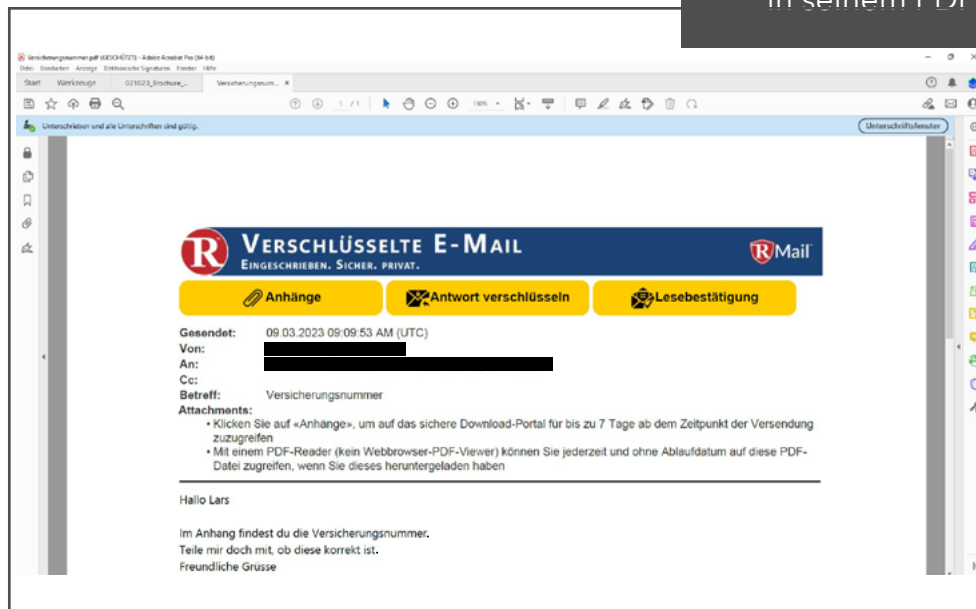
in seinem PD

Versicherungsnummer.pdf (GESCHÜTZT) - Adobe Acrobat Pro (64-bit)
Datei Bearbeiten Anzeige Elektronische Signaturen Fenster Hilfe
Start Werkzeuge 021023_Broschure_... Versicherungsnum... ×
1 / 1 150%
Unterschrieben und alle Unterschriften sind gültig.
Unterschriftsfenster

VERSCHLÜSSELTE E-MAIL
EINGESCHRIEBEN. SICHER. PRIVAT.
RMail

Anhänge
Antwort verschlüsseln
Lesebestätigung

Gesendet: 09.03.2023 09:09:53 AM (UTC)
Von:
An:
Cc:
Betreff: Versicherungsnummer
Attachments:
• Klicken Sie auf «Anhänge», um auf das sichere Download-Portal für bis zu 7 Tage ab dem Zeitpunkt der Versendung zuzugreifen
• Mit einem PDF-Reader (kein Webbrowser-PDF-Viewer) können Sie jederzeit und ohne Ablaufdatum auf diese PDF-Datei zugreifen, wenn Sie dieses heruntergeladen haben

Hallo Lars

Im Anhang findest du die Versicherungsnummer.
Teile mir doch mit, ob diese korrekt ist.
Freundliche Grüsse